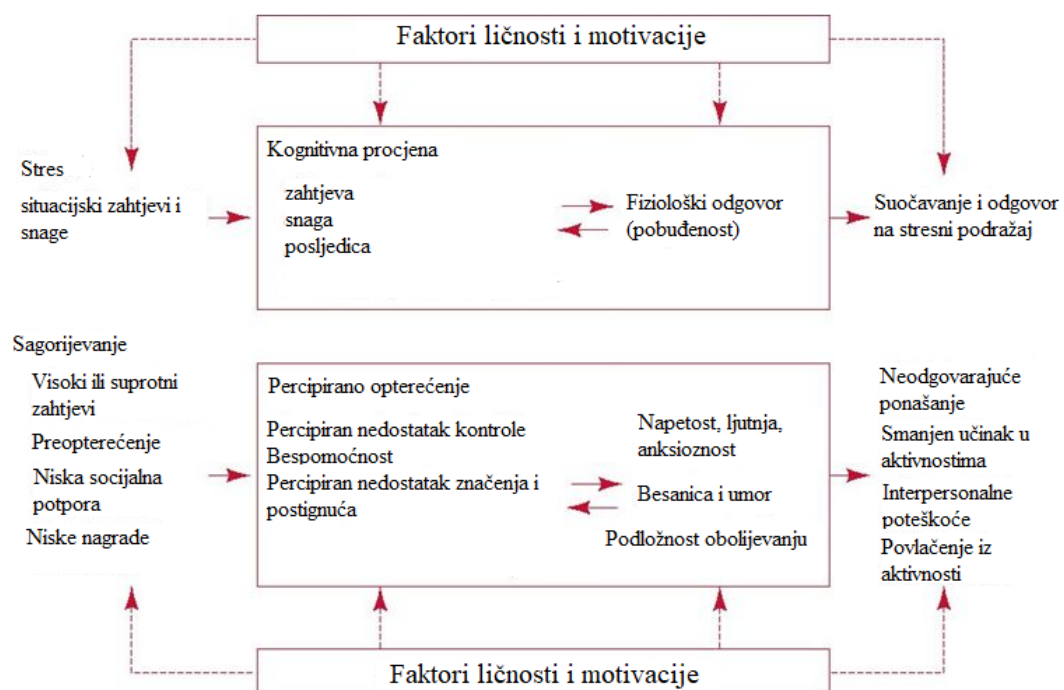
Faktori ličnosti i motivacije

Stres

situacijski zahtjevi i snage

Kognitivna procjena

zahtjeva
snaga
posljedica

Fiziološki odgovor (pobuđenost)

Suočavanje i odgovor na stresni podražaj

Sagorijevanje

Visoki ili suprotni zahtjevi

Preopterećenje

Niska socijalna potpora

Niske nagrade

Percipirano opterećenje

Percipiran nedostatak kontrole
Bespomoćnost
Percipiran nedostatak značenja i postignuća

Napetost, ljutnja, anksioznost

Besanica i umor

Podložnost obolijevanju

Neodgovarajuće ponašanje

Smanjen učinak u aktivnostima

Interpersonalne poteškoće

Povlačenje iz aktivnosti

Faktori ličnosti i motivacije